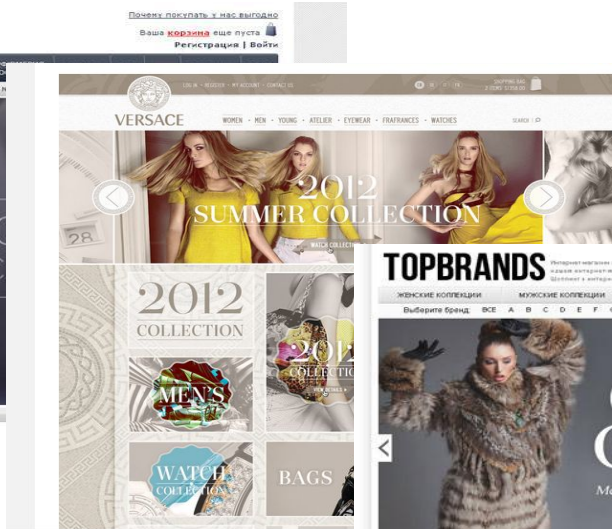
Почему покупать у нас выгодно
Ваша корзина еще пуста
Регистрация | Войти

VERSACE
LOG IN · REGISTER · MY ACCOUNT · CONTACT US
SHOPPING BAG
WOMEN · MEN · YOUNG · ATELIER · EYEWEAR · FRAGRANCES · WATCHES
SEARCH
28
2012
SUMMER COLLECTION
WATCH COLLECTION
2012
COLLECTION
MEN'S
2012
COLLECTION
WATCH
COLLECTION
BAGS

TOPBRANDS
Интернет-магазин
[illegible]
ЖЕНСКИЕ КОЛЛЕКЦИИ
МУЖСКИЕ КОЛЛЕКЦИИ
Выберите бренд: ВСЕ A B C D E F